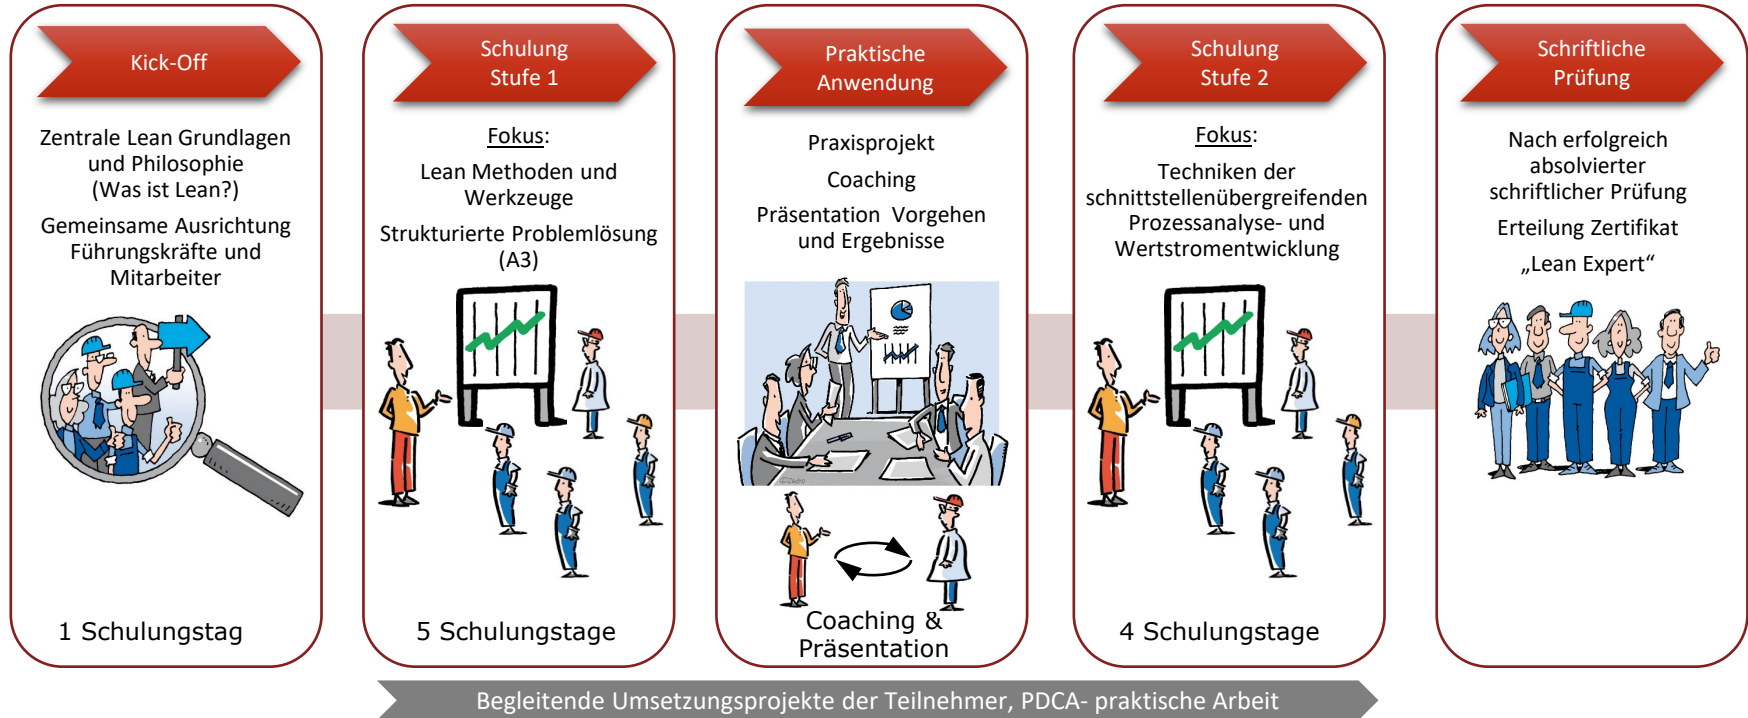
Kick-Off

Zentrale Lean Grundlagen und Philosophie (Was ist Lean?)

Gemeinsame Ausrichtung Führungskräfte und Mitarbeiter

1 Schulungstag

Schulung Stufe 1

Fokus:

Lean Methoden und Werkzeuge

Strukturierte Problemlösung (A3)

5 Schulungstage

Praktische Anwendung

Praxisprojekt

Coaching

Präsentation Vorgehen und Ergebnisse

Coaching & Präsentation

Schulung Stufe 2

Fokus:

Techniken der schnittstellenübergreifenden Prozessanalyse- und Wertstromentwicklung

4 Schulungstage

Schriftliche Prüfung

Nach erfolgreich absolvierter schriftlicher Prüfung

Erteilung Zertifikat

„Lean Expert“

Begleitende Umsetzungsprojekte der Teilnehmer, PDCA- praktische Arbeit